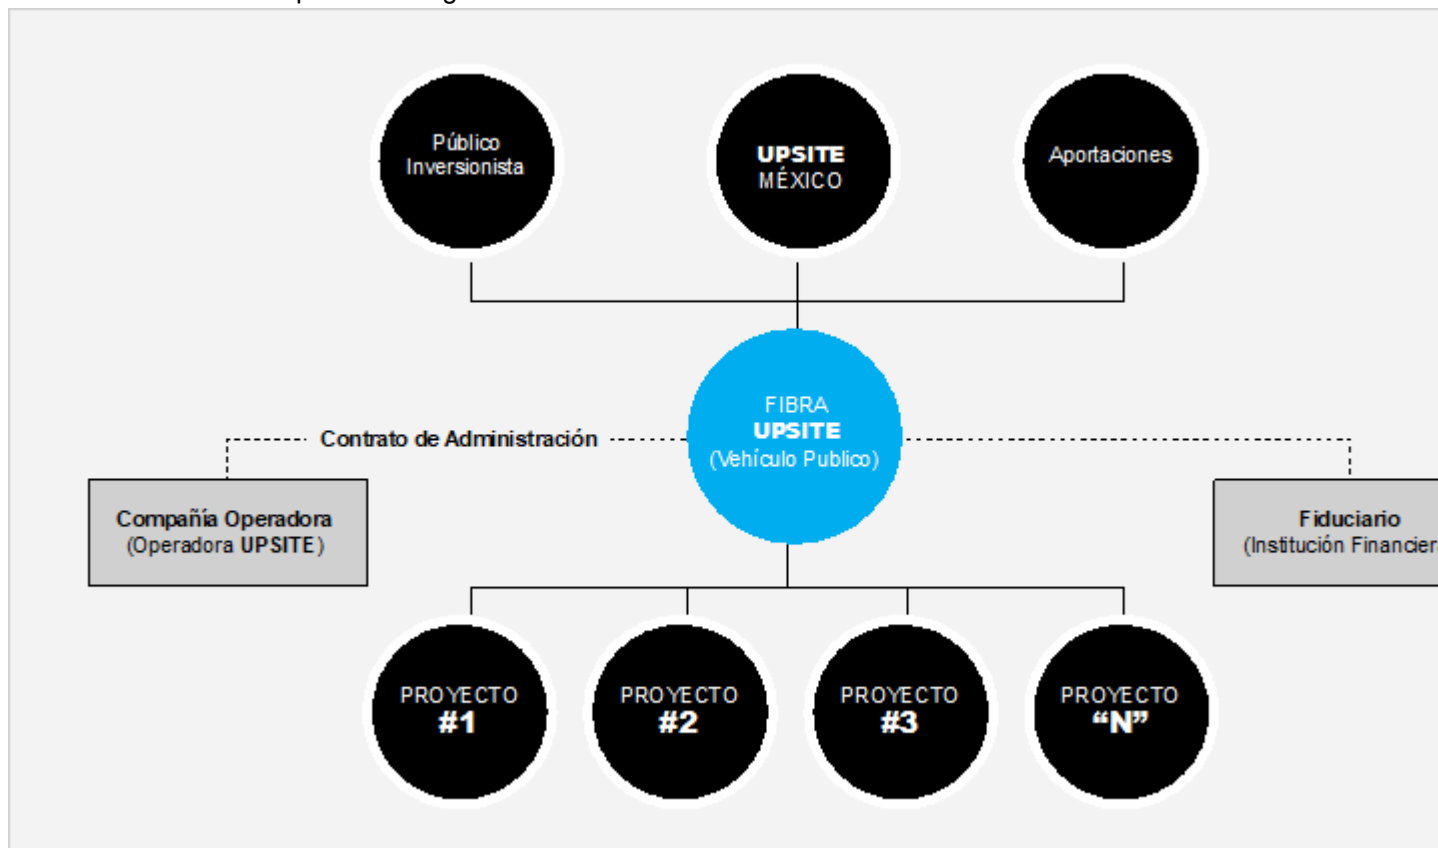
Público Inversionista

UPSITE MÉXICO

Aportaciones

FIBRA UPSITE (Vehículo Publico)

Contrato de Administración

Compañía Operadora (Operadora UPSITE)

Fiduciario (Institución Financier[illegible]

PROYECTO #1

PROYECTO #2

PROYECTO #3

PROYECTO "N"